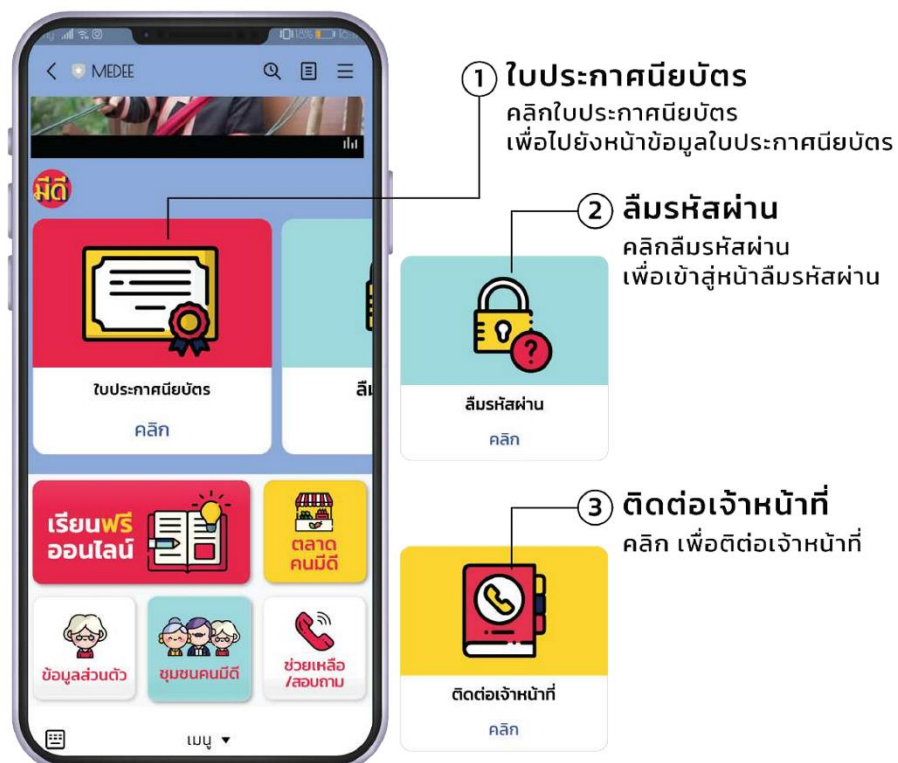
MEDEE

มีดี

ใบประกาศนียบัตร

คลิก

ลื

เรียนฟรี ออนไลน์

ตลาด คนมีดี

ข้อมูลส่วนตัว

ชุมชนคนมีดี

ช่วยเหลือ /สอบถาม

เมนู ▾

1 ใบประกาศนียบัตร
คลิกใบประกาศนียบัตร
เพื่อไปยังหน้าข้อมูลใบประกาศนียบัตร

2 ลืมรหัสผ่าน
คลิกลืมรหัสผ่าน
เพื่อเข้าสู่หน้าลืมรหัสผ่าน

ลืมรหัสผ่าน

คลิก

3 ติดต่อเจ้าหน้าที่
คลิก เพื่อติดต่อเจ้าหน้าที่

ติดต่อเจ้าหน้าที่

คลิก